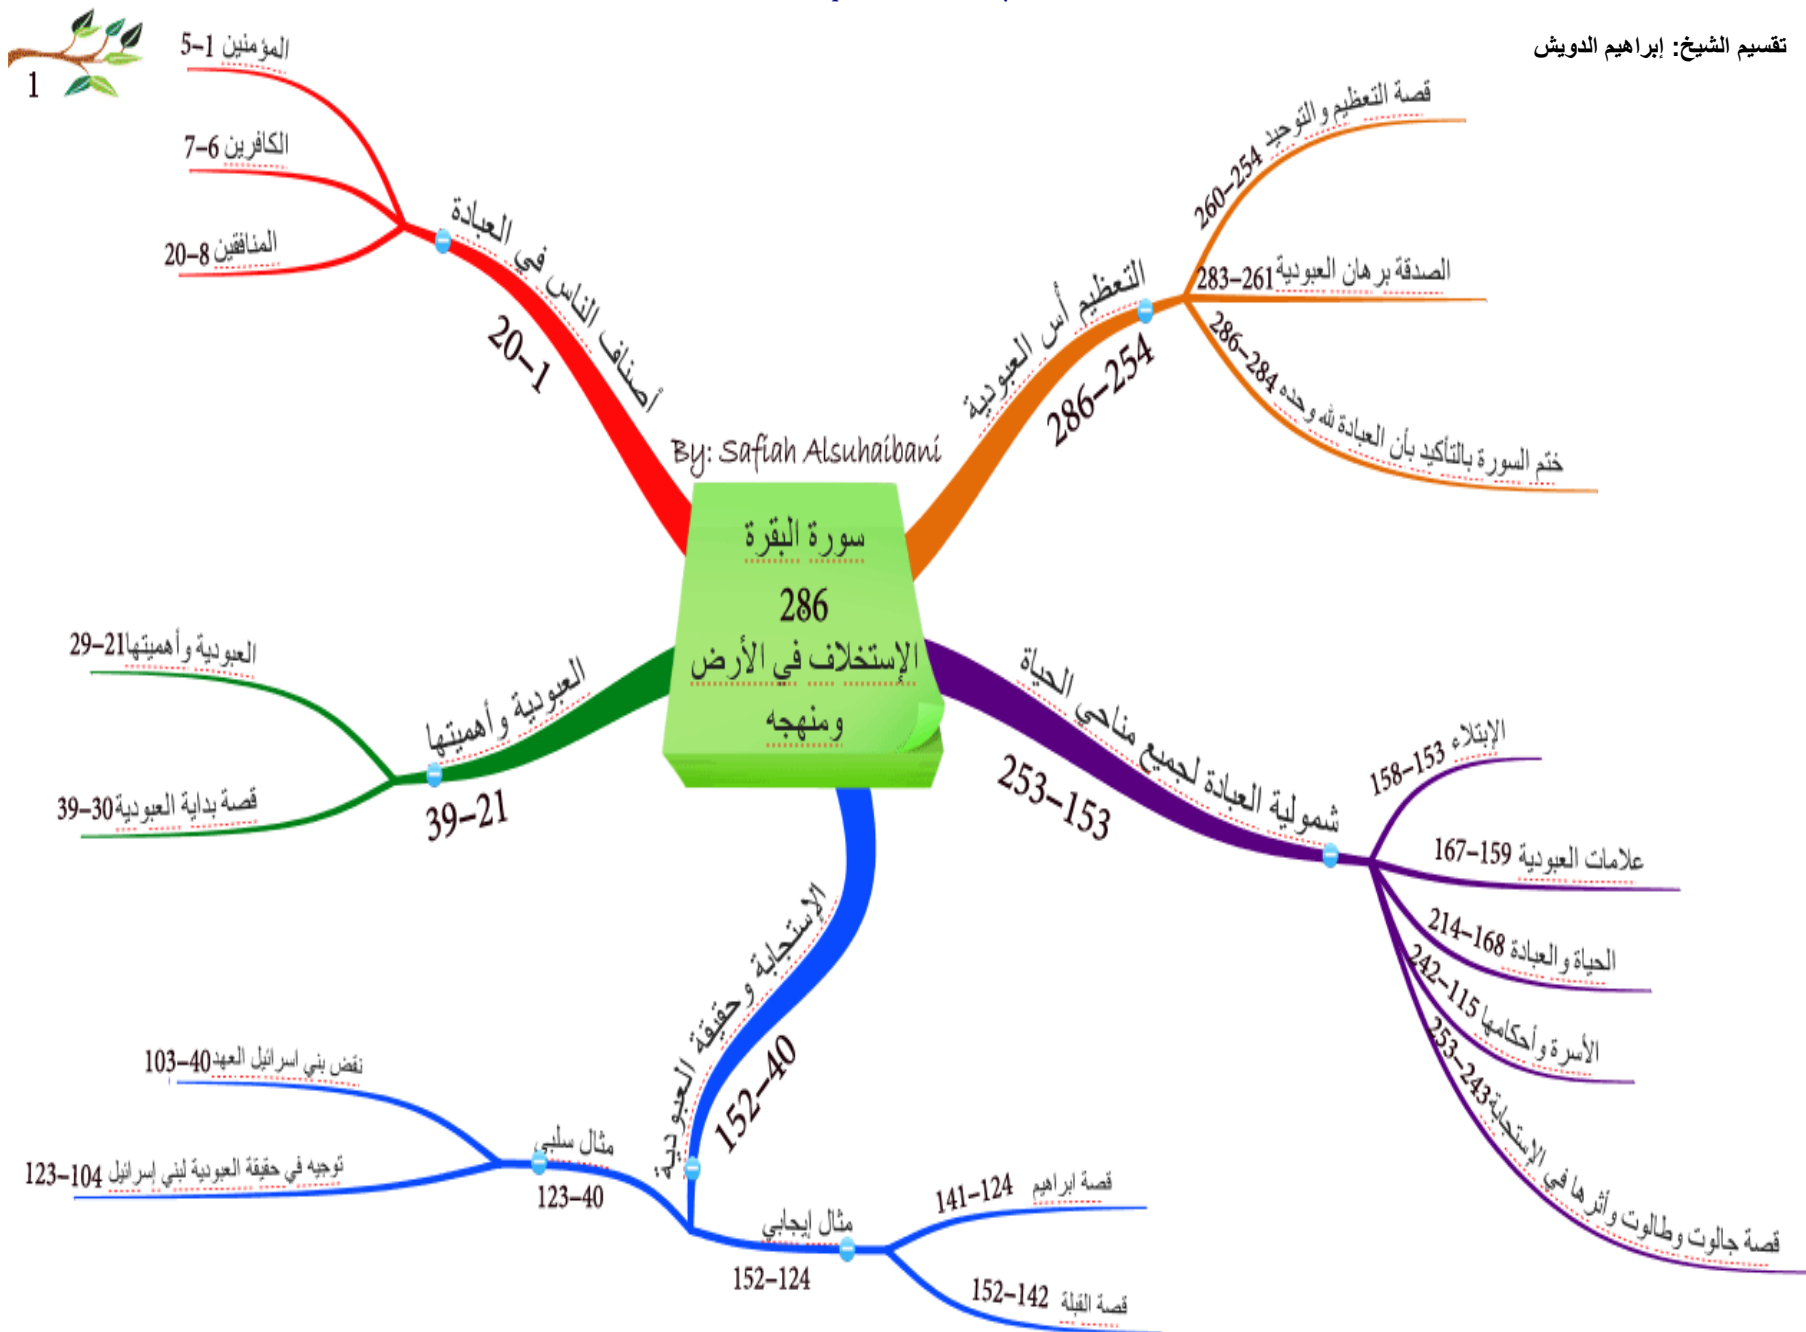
1

تقسيم الشيخ: إبراهيم الدويش

سورة البقرة
286
الإستخلاف في الأرض ومنهجه

By: Safiah Alsuhaibani

أصناف الناس في العبادة
20-1

المؤمنين 1-5
الكافرين 6-7
المنافقين 8-20

التعظيم أس العبودية
286-254

قصة التعظيم و التوحيد 254-260
الصدقة برهان العبودية 261-283
ختم السورة بالتأكيد بأن العبادة لله وحده 284-286

العبودية وأهميتها
39-21

العبودية وأهميتها21-29
قصة بداية العبودية 30-39

شمولية العبادة لجميع مناحي الحياة
253-153

الإبتلاء 153-158
علامات العبودية 159-167
الحياة و العبادة 168-214
الأسرة وأحكامها 115-242
قصة جالوت وطالوت وأثرها في الإستجابة 243-253

الإستجابة وحقيقة العبودية
152-40

مثال سلبي
123-40
نقض بني اسرائيل العهد40-103
توجيه في حقيقة العبودية لبني إسرائيل 104-123

مثال إيجابي
152-124
قصة ابراهيم 124-141
قصة القبلة 142-152